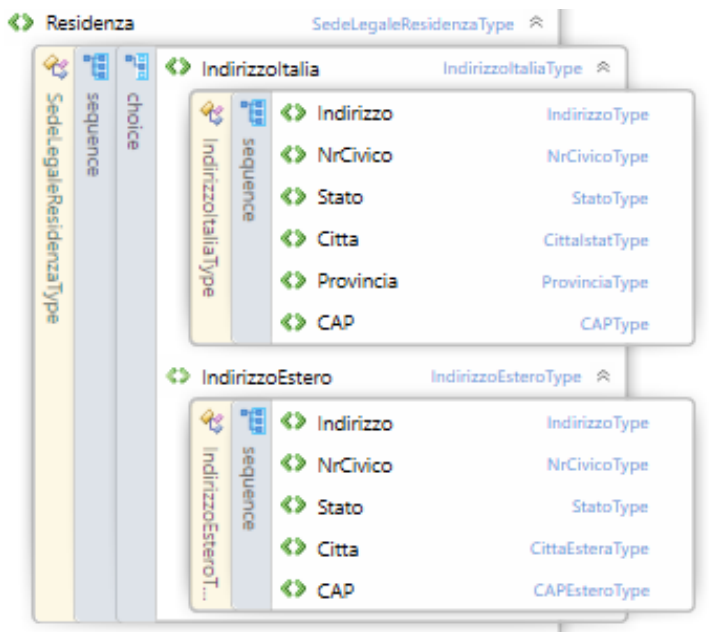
Residenza SedeLegaleResidenzaType

SedeLegaleResidenzaType
sequence
choice

IndirizzoItalia IndirizzoItaliaType

IndirizzoItaliaType
sequence

| | |
|---|---|
| Indirizzo | IndirizzoType |
| NrCivico | NrCivicoType |
| Stato | StatoType |
| Citta | CittaIstatType |
| Provincia | ProvinciaType |
| CAP | CAPType |

IndirizzoEstero IndirizzoEsteroType

IndirizzoEsteroT...
sequence

| | |
|---|---|
| Indirizzo | IndirizzoType |
| NrCivico | NrCivicoType |
| Stato | StatoType |
| Citta | CittaEsteraType |
| CAP | CAPEsteroType |